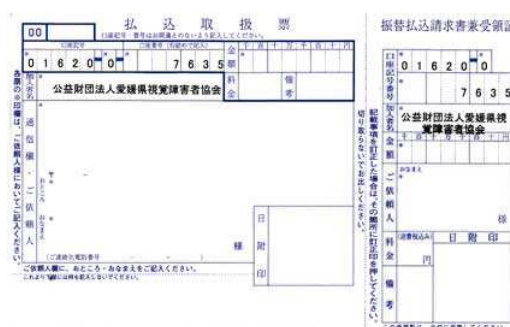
00

払 込 取 扱 票

0 1 6 2 0 0 7 6 3 5

金額

千 百 十 万 千 百 十 円

加入者名

公益財団法人愛媛県視覚障害者協会

料金

備考

各票の※印欄は、ご依頼人様において記入してください。

通信欄

ご依頼人

おなまえ

様

日附印

ご依頼人様に、おところ・おなまえをご記入ください。

記載事項を訂正した場合は、その箇所に訂正印を押してください。

切り取らないでお出しください。

振替払込請求書兼受領証

口座記号番号

0 1 6 2 0 0

7 6 3 5

加入者名

公益財団法人愛媛県視覚障害者協会

金額

千 百 十 万 千 百 十

ご依頼人

おなまえ

様

料金

円

日附印

備考